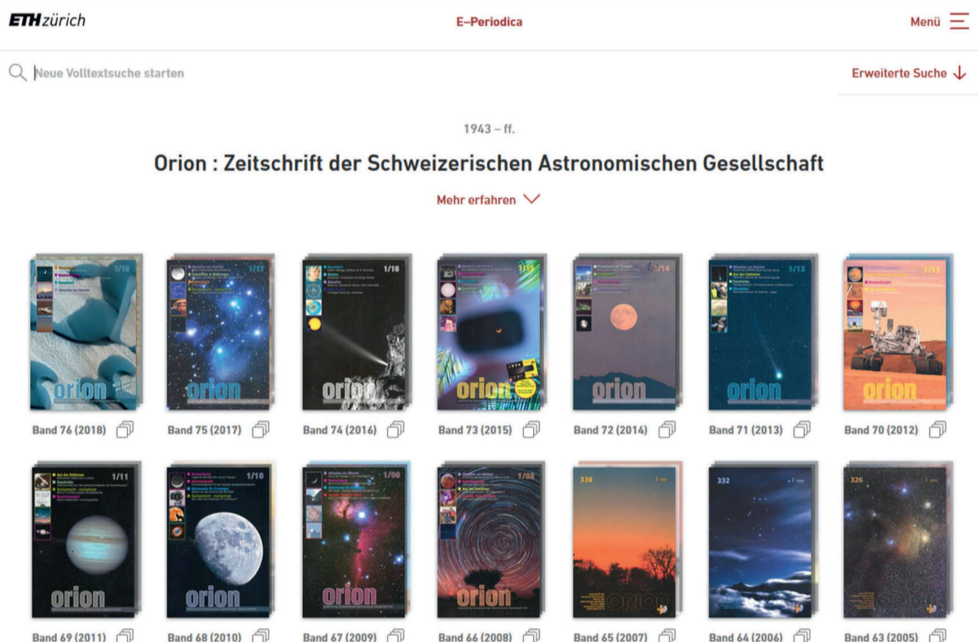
ETHzürich

E-Periodica

Menü

Neue Volltextsuche starten

Erweiterte Suche

1943 – ff.

Orion : Zeitschrift der Schweizerischen Astronomischen Gesellschaft

Mehr erfahren

1/18
orion
Band 76 (2018)

1/17
orion
Band 75 (2017)

1/16
orion
Band 74 (2016)

1/15
orion
Band 73 (2015)

1/14
orion
Band 72 (2014)

1/13
orion
Band 71 (2013)

1/12
orion
Band 70 (2012)

1/11
orion
Band 69 (2011)

1/10
orion
Band 68 (2010)

1/09
orion
Band 67 (2009)

1/08
orion
Band 66 (2008)

338
orion
Band 65 (2007)

332
Band 64 (2006)

326
Band 63 (2005)